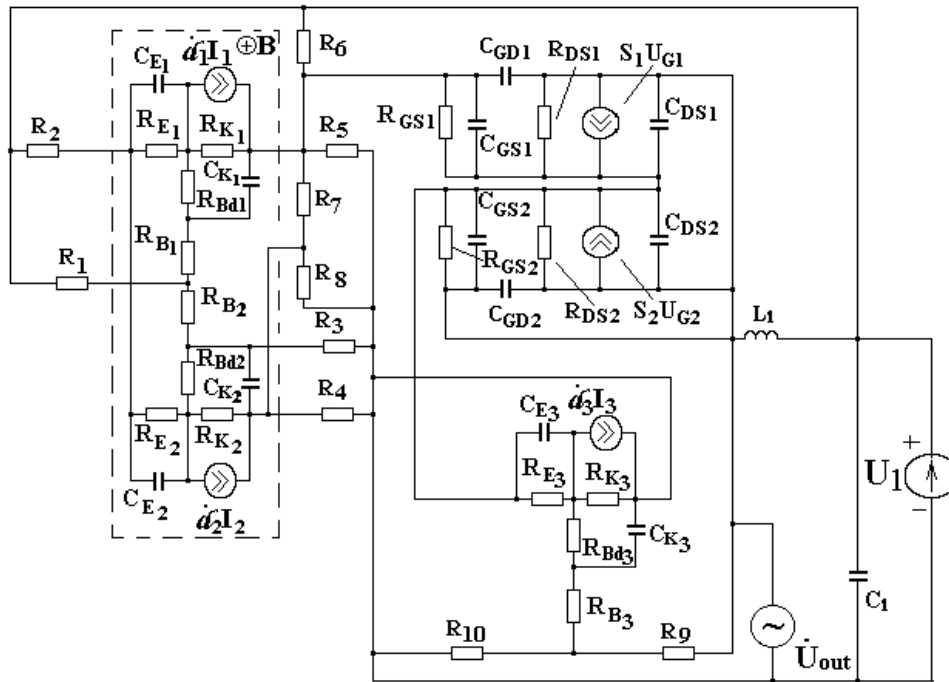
$C_{E_1}$ $\dot{a}_1 I_1$ $\oplus B$
$R_6$
$C_{GD1}$ $R_{DS1}$ $S_1U_{G1}$
$R_2$ $R_{E_1}$ $R_{K_1}$ $R_5$
$R_{GS1}$ $C_{GS1}$ $C_{DS1}$
$C_{K_1}$
$R_{Bd1}$
$R_7$
$C_{GS2}$ $C_{DS2}$
$R_{B_1}$
$R_{GS2}$
$R_1$ $R_8$
$R_{B_2}$
$C_{GD2}$ $R_{DS2}$ $S_2U_{G2}$
$R_3$ $L_1$
$R_{Bd2}$
$C_{K_2}$
$R_4$
$C_{E_3}$ $\dot{a}_3 I_3$
$R_{E_2}$ $R_{K_2}$
+
$R_{E_3}$ $R_{K_3}$ $U_1$
-
$C_{E_2}$
$\dot{a}_2 I_2$
$C_{K_3}$
$R_{Bd_3}$
$C_1$
$R_{B_3}$
$R_{10}$ $R_9$
$\dot{U}_{out}$